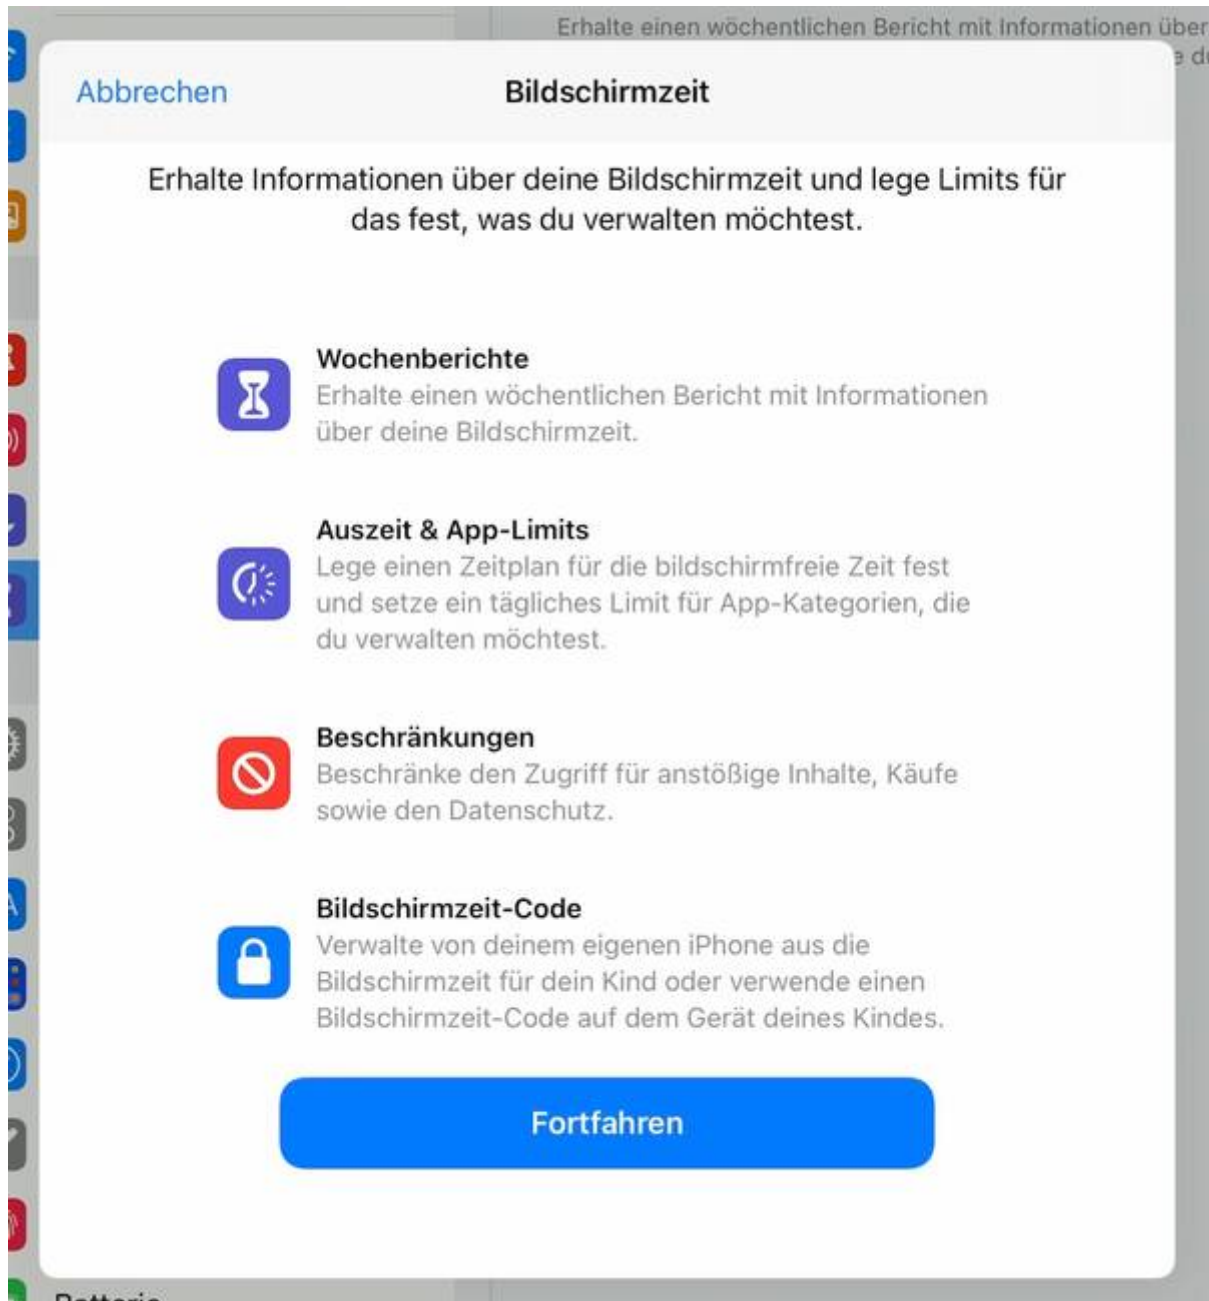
Erhalte einen wöchentlichen Bericht mit Informationen über

Abbrechen

Bildschirmzeit

Erhalte Informationen über deine Bildschirmzeit und lege Limits für das fest, was du verwalten möchtest.

Wochenberichte
Erhalte einen wöchentlichen Bericht mit Informationen über deine Bildschirmzeit.

Auszeit & App-Limits
Lege einen Zeitplan für die bildschirmfreie Zeit fest und setze ein tägliches Limit für App-Kategorien, die du verwalten möchtest.

Beschränkungen
Beschränke den Zugriff für anstößige Inhalte, Käufe sowie den Datenschutz.

Bildschirmzeit-Code
Verwalte von deinem eigenen iPhone aus die Bildschirmzeit für dein Kind oder verwende einen Bildschirmzeit-Code auf dem Gerät deines Kindes.

Fortfahren

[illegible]